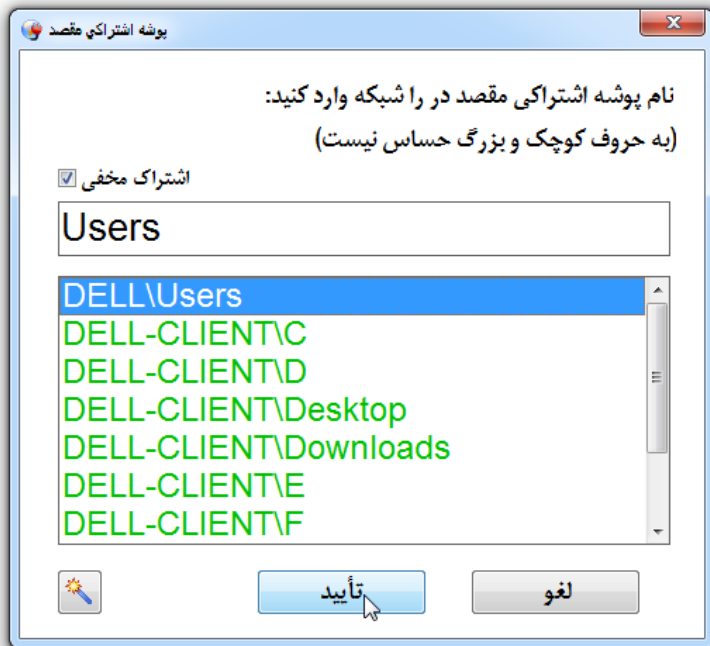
پوشه اشتراكي مقصد

نام پوشه اشتراکی مقصد در را شبکه وارد کنید:
(به حروف کوچک و بزرگ حساس نیست)

اشتراک مخفی

Users

DELL\Users
DELL-CLIENT\C
DELL-CLIENT\D
DELL-CLIENT\Desktop
DELL-CLIENT\Downloads
DELL-CLIENT\E
DELL-CLIENT\F

تأیید
لغو